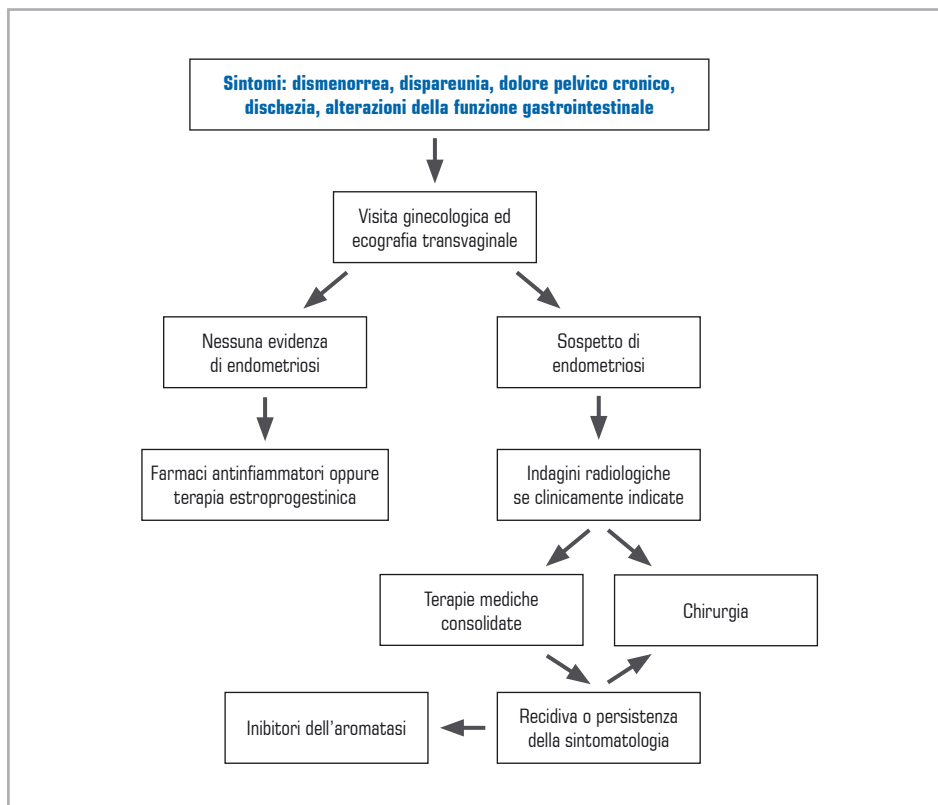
Sintomi: dismenorrea, dispareunia, dolore pelvico cronico, dischezia, alterazioni della funzione gastrointestinale

Visita ginecologica ed ecografia transvaginale

Nessuna evidenza di endometriosi

Sospetto di endometriosi

Farmaci antinfiammatori oppure terapia estroprogestinica

Indagini radiologiche se clinicamente indicate

Terapie mediche consolidate

Chirurgia

Inibitori dell'aromatasi

Recidiva o persistenza della sintomatologia